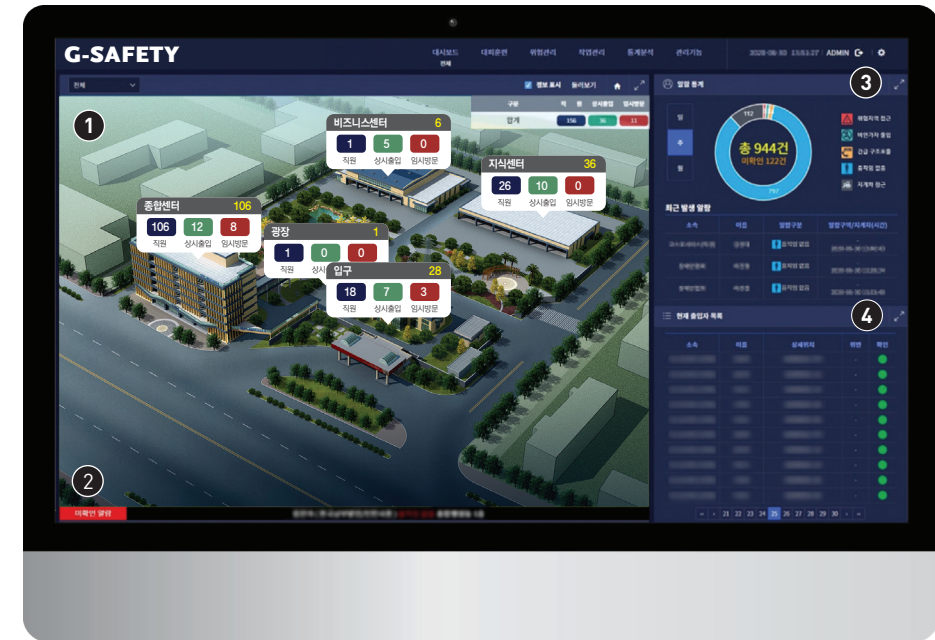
G-SAFETY

대시보드
전체
대피훈련
위험관리
작업관리
통계분석
관리기능
2020-08-30 13:53:27
ADMIN

전체
명보 표시
둘러보기

| 구분 | 직 | 원 | 상시출입 | 임시방문 |
|---|---|---|---|---|
| 합계 | | 156 | 36 | 13 |

1

비즈니스센터 6
1 직원
5 상시출입
0 임시방문

지식센터 36
26 직원
10 상시출입
0 임시방문

종합센터 106
106 직원
12 상시출입
8 임시방문

광장 1
1 직원
0 상시
0

입구 28
18 직원
7 상시출입
3 임시방문

2

미확인 알람

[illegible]

알람 통계
3

일
주
월

112
총 944건
미확인 122건
797

위험지역 접근
비인가자 출입
긴급 구조요청
유해가스 검출
지게차 접근

최근 발생 알람

| 소속 | 이름 | 알람구분 | 알람구역/지게차(시간) |
|---|---|---|---|
| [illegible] | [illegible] | 유해가스 검출 | 2020-06-30 13:40:43 |
| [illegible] | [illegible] | 유해가스 검출 | 2020-06-30 13:25:34 |
| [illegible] | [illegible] | 유해가스 검출 | 2020-06-30 13:23:49 |

현재 출입자 목록
4

| 소속 | 이름 | 상세위치 | 위반 | 확인 |
|---|---|---|---|---|

« ‹ 21 22 23 24 25 26 27 28 29 30 › »